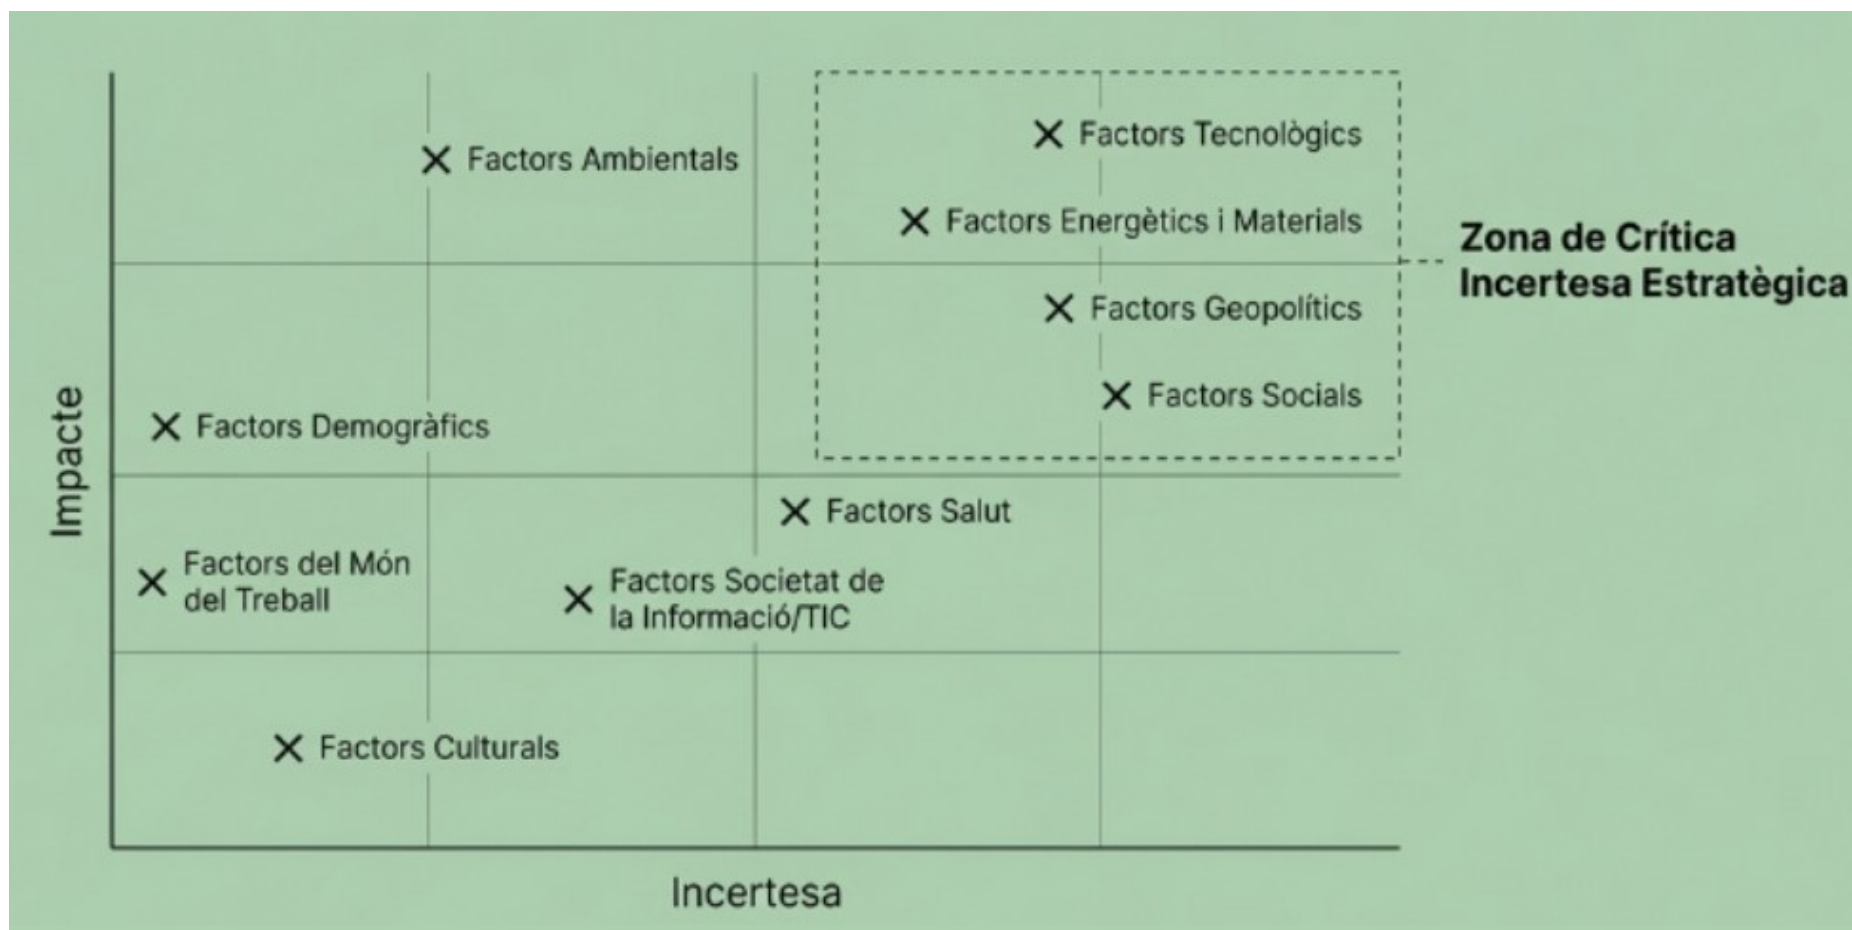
Impacte

Factors Ambientals

Factors Tecnològics

Factors Energètics i Materials

Factors Geopolítics

Factors Socials

Zona de Crítica Incertesa Estratègica

Factors Demogràfics

Factors Salut

Factors del Món del Treball

Factors Societat de la Informació/TIC

Factors Culturals

Incertesa